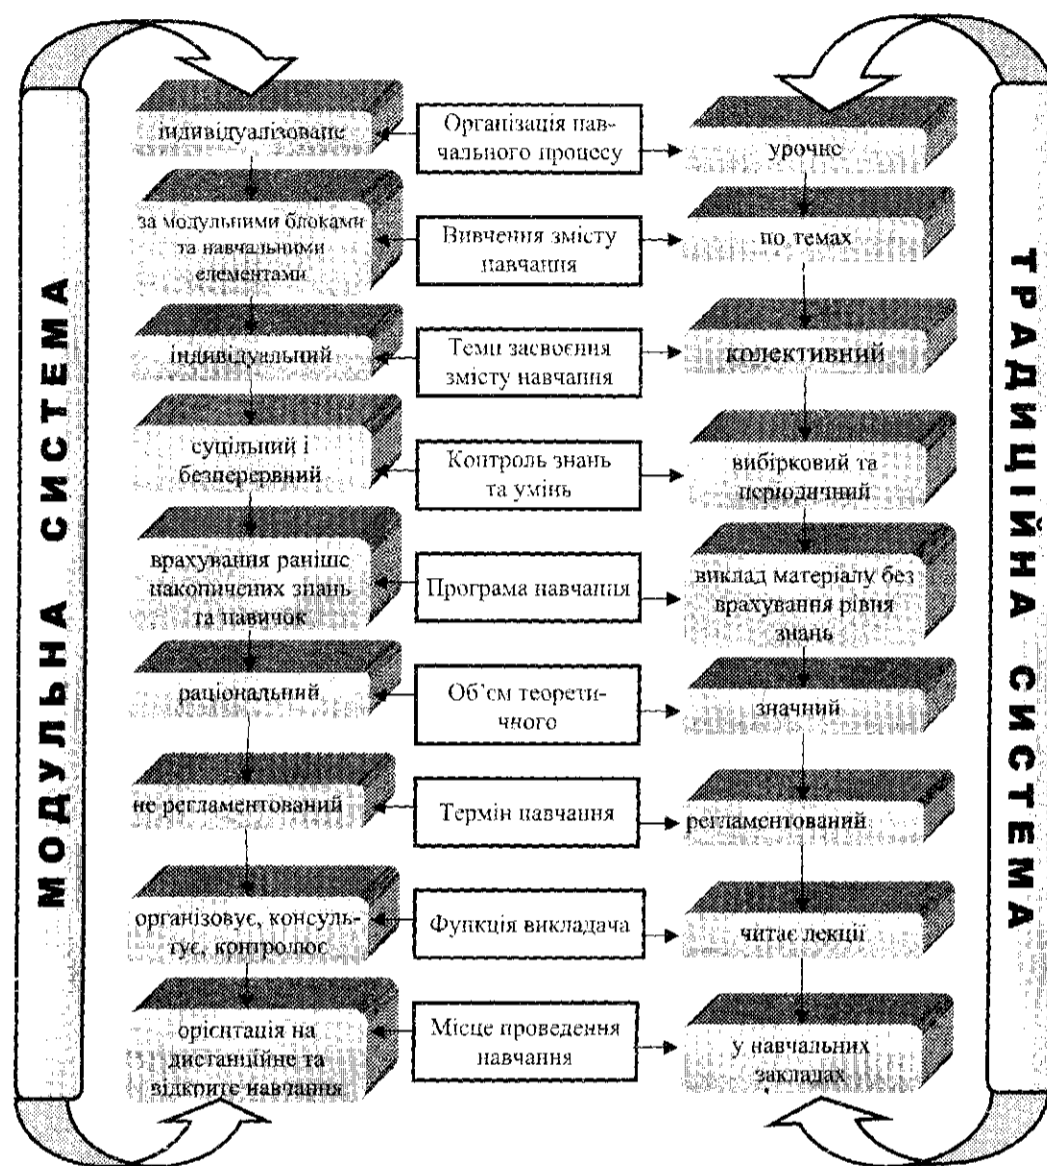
МОДУЛЬНА СИСТЕМА

ТРАДИЦІЙНА СИСТЕМА

індивідуалізоване

Організація навчального процесу

урочне

за модульними блоками та навчальними елементами

Вивчення змісту навчання

по темах

індивідуальний

Теми засвоєння змісту навчання

колективний

суцільний і безперервний

Контроль знань та умінь

вибірковий та періодичний

врахування раніше накопичених знань та навичок

Програма навчання

виклад матеріалу без врахування рівня знань

раціональний

Об'єм теоретичного

значний

не регламентований

Термін навчання

регламентований

організовує, консультує, контролює

Функція викладача

читає лекції

орієнтація на дистанційне та відкрите навчання

Місце проведення навчання

у навчальних закладах